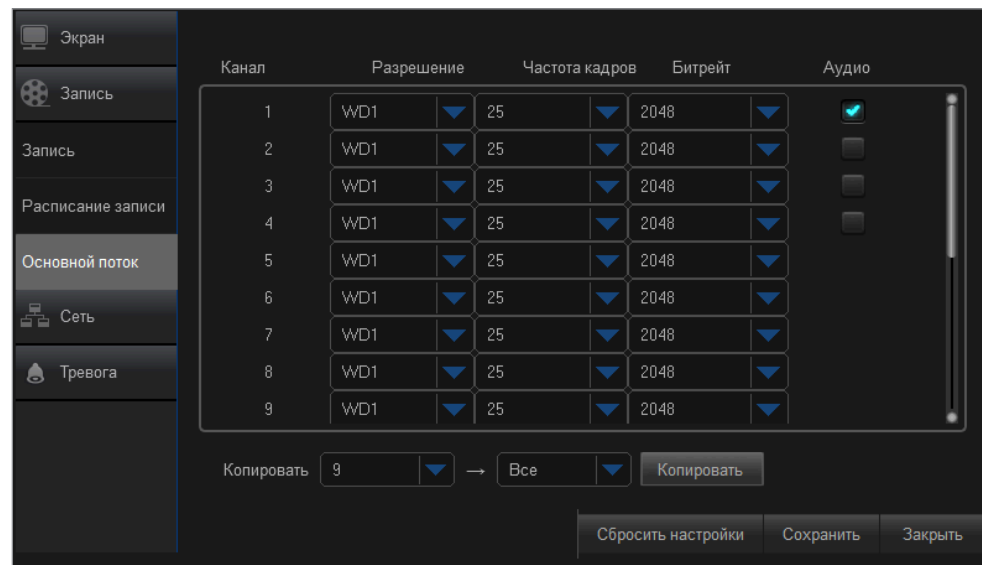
Экран

Запись

Запись

Расписание записи

Основной поток

Сеть

Тревога

| Канал | Разрешение | Частота кадров | Битрейт | Аудио |
|---|---|---|---|---|
| 1 | WD1 | 25 | 2048 | ☑ |
| 2 | WD1 | 25 | 2048 | ☐ |
| 3 | WD1 | 25 | 2048 | ☐ |
| 4 | WD1 | 25 | 2048 | ☐ |
| 5 | WD1 | 25 | 2048 | |
| 6 | WD1 | 25 | 2048 | |
| 7 | WD1 | 25 | 2048 | |
| 8 | WD1 | 25 | 2048 | |
| 9 | WD1 | 25 | 2048 | |

Копировать 9 → Все Копировать

Сбросить настройки Сохранить Закрыть